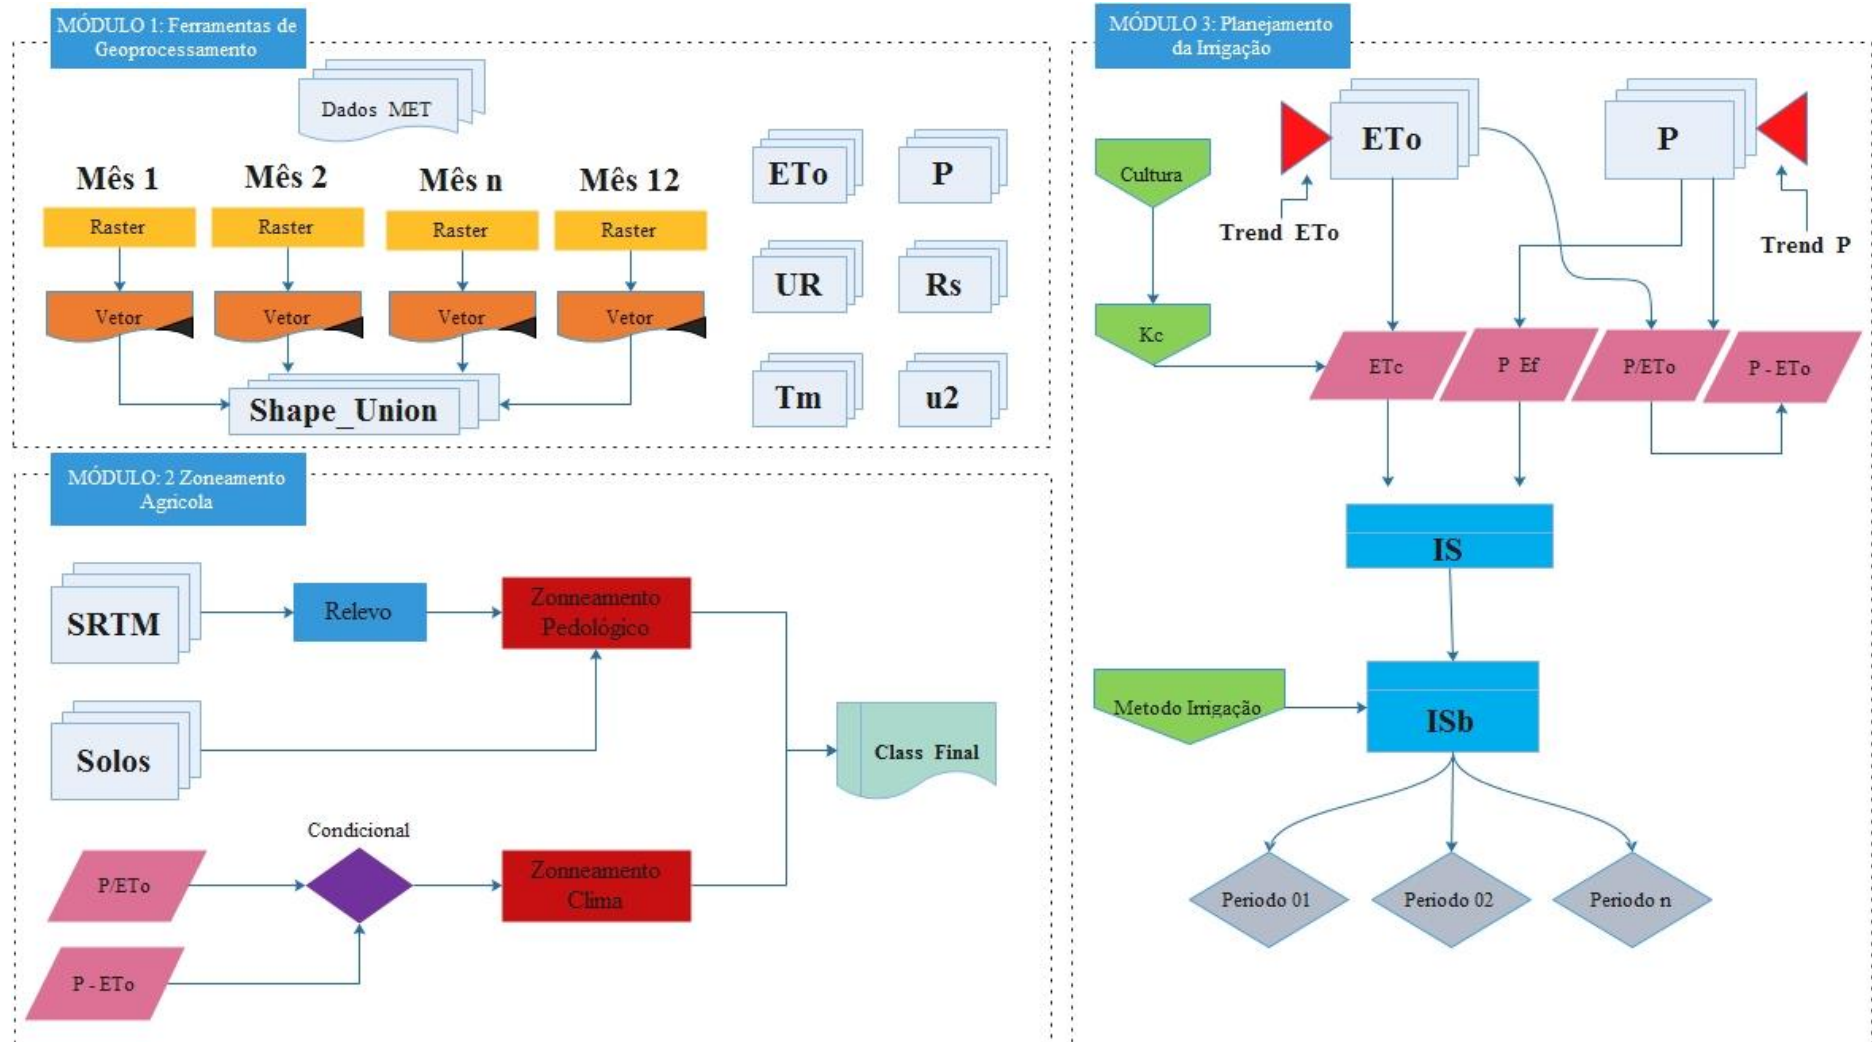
MÓDULO 1: Ferramentas de Geoprocessamento

Dados MET

Mês 1
Raster
Vetor

Mês 2
Raster
Vetor

Mês n
Raster
Vetor

Mês 12
Raster
Vetor

Shape_Union

ETo
P
UR
Rs
Tm
u2

MÓDULO: 2 Zoneamento Agricola

SRTM
Relevo
Zoneamento Pedológico
Solos
Class Final
Condicional
P/ETo
Zoneamento Clima
P - ETo

MÓDULO 3: Planejamento da Irrigação

Cultura
ETo
Trend ETo
P
Trend P
Kc
ETc
P Ef
P/ETo
P - ETo
IS
Metodo Irrigação
ISb
Periodo 01
Periodo 02
Periodo n